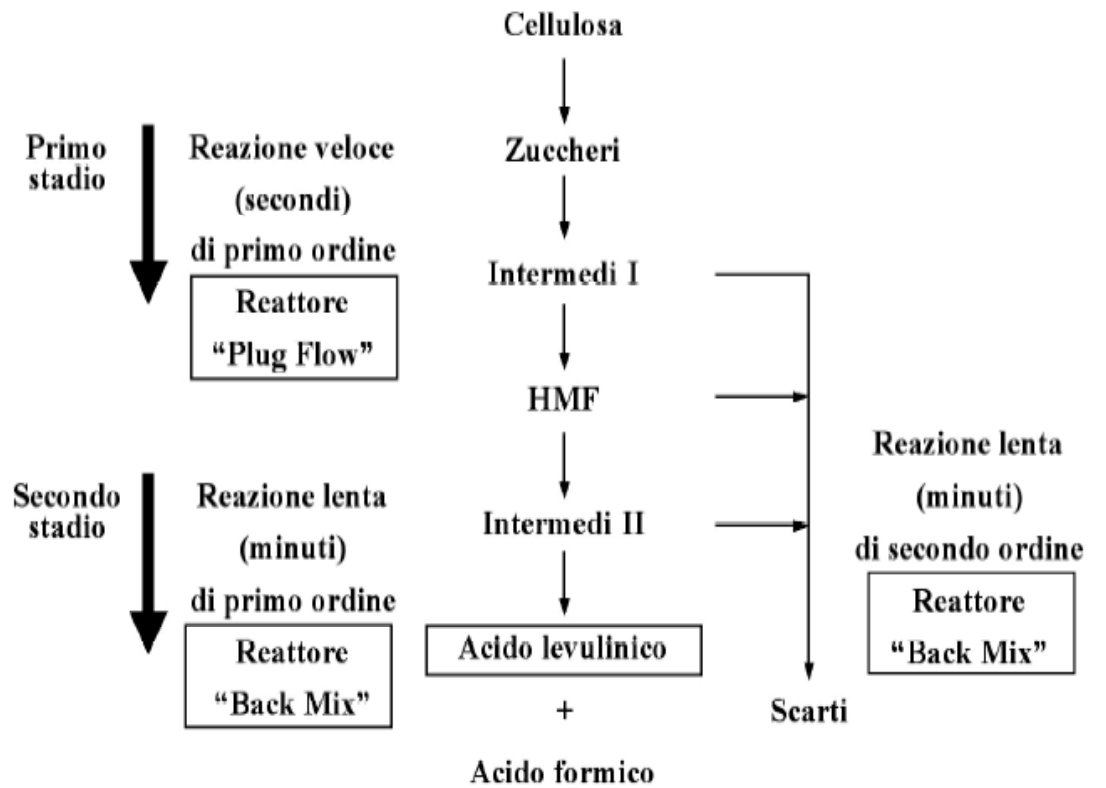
Cellulosa

Primo stadio

Reazione veloce (secondi) di primo ordine

Reattore "Plug Flow"

Zuccheri

Intermedi I

HMF

Secondo stadio

Reazione lenta (minuti) di primo ordine

Reattore "Back Mix"

Intermedi II

Acido levulinico

+

Acido formico

Reazione lenta (minuti) di secondo ordine

Reattore "Back Mix"

Scarti